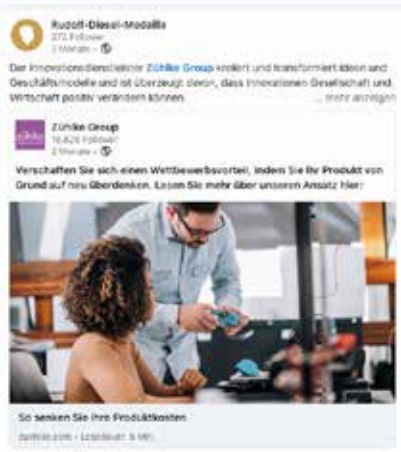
Rudolf-Diesel-Medaille
272 Follower
2 Monate •

Der Innovationsdienstleister Zühlke Group kreiert und transformiert Ideen und Geschäftsmodelle und ist überzeugt davon, dass Innovationen Gesellschaft und Wirtschaft positiv verändern können. ... mehr anzeigen

Zühlke Group
16.826 Follower
2 Monate •

Verschaffen Sie sich einen Wettbewerbsvorteil, indem Sie Ihr Produkt von Grund auf neu überdenken. Lesen Sie mehr über unseren Ansatz hier:

So senken Sie Ihre Produktkosten
zuehlke.com • Lesedauer: 5 Min.